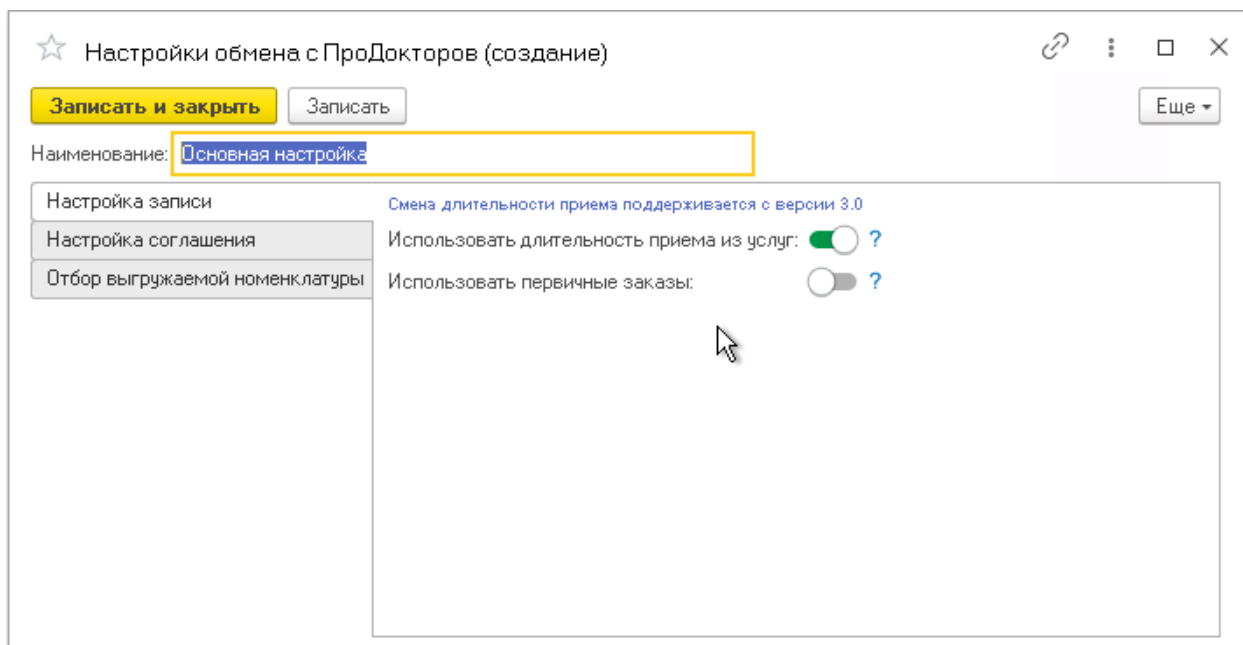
Настройки обмена с ПроДокторов (создание)

Записать и закрыть

Записать

Еще ▾

Наименование: Основная настройка

Настройка записи

Настройка соглашения

Отбор выгружаемой номенклатуры

Смена длительности приема поддерживается с версии 3.0

Использовать длительность приема из услуг: ?

Использовать первичные заказы: ?